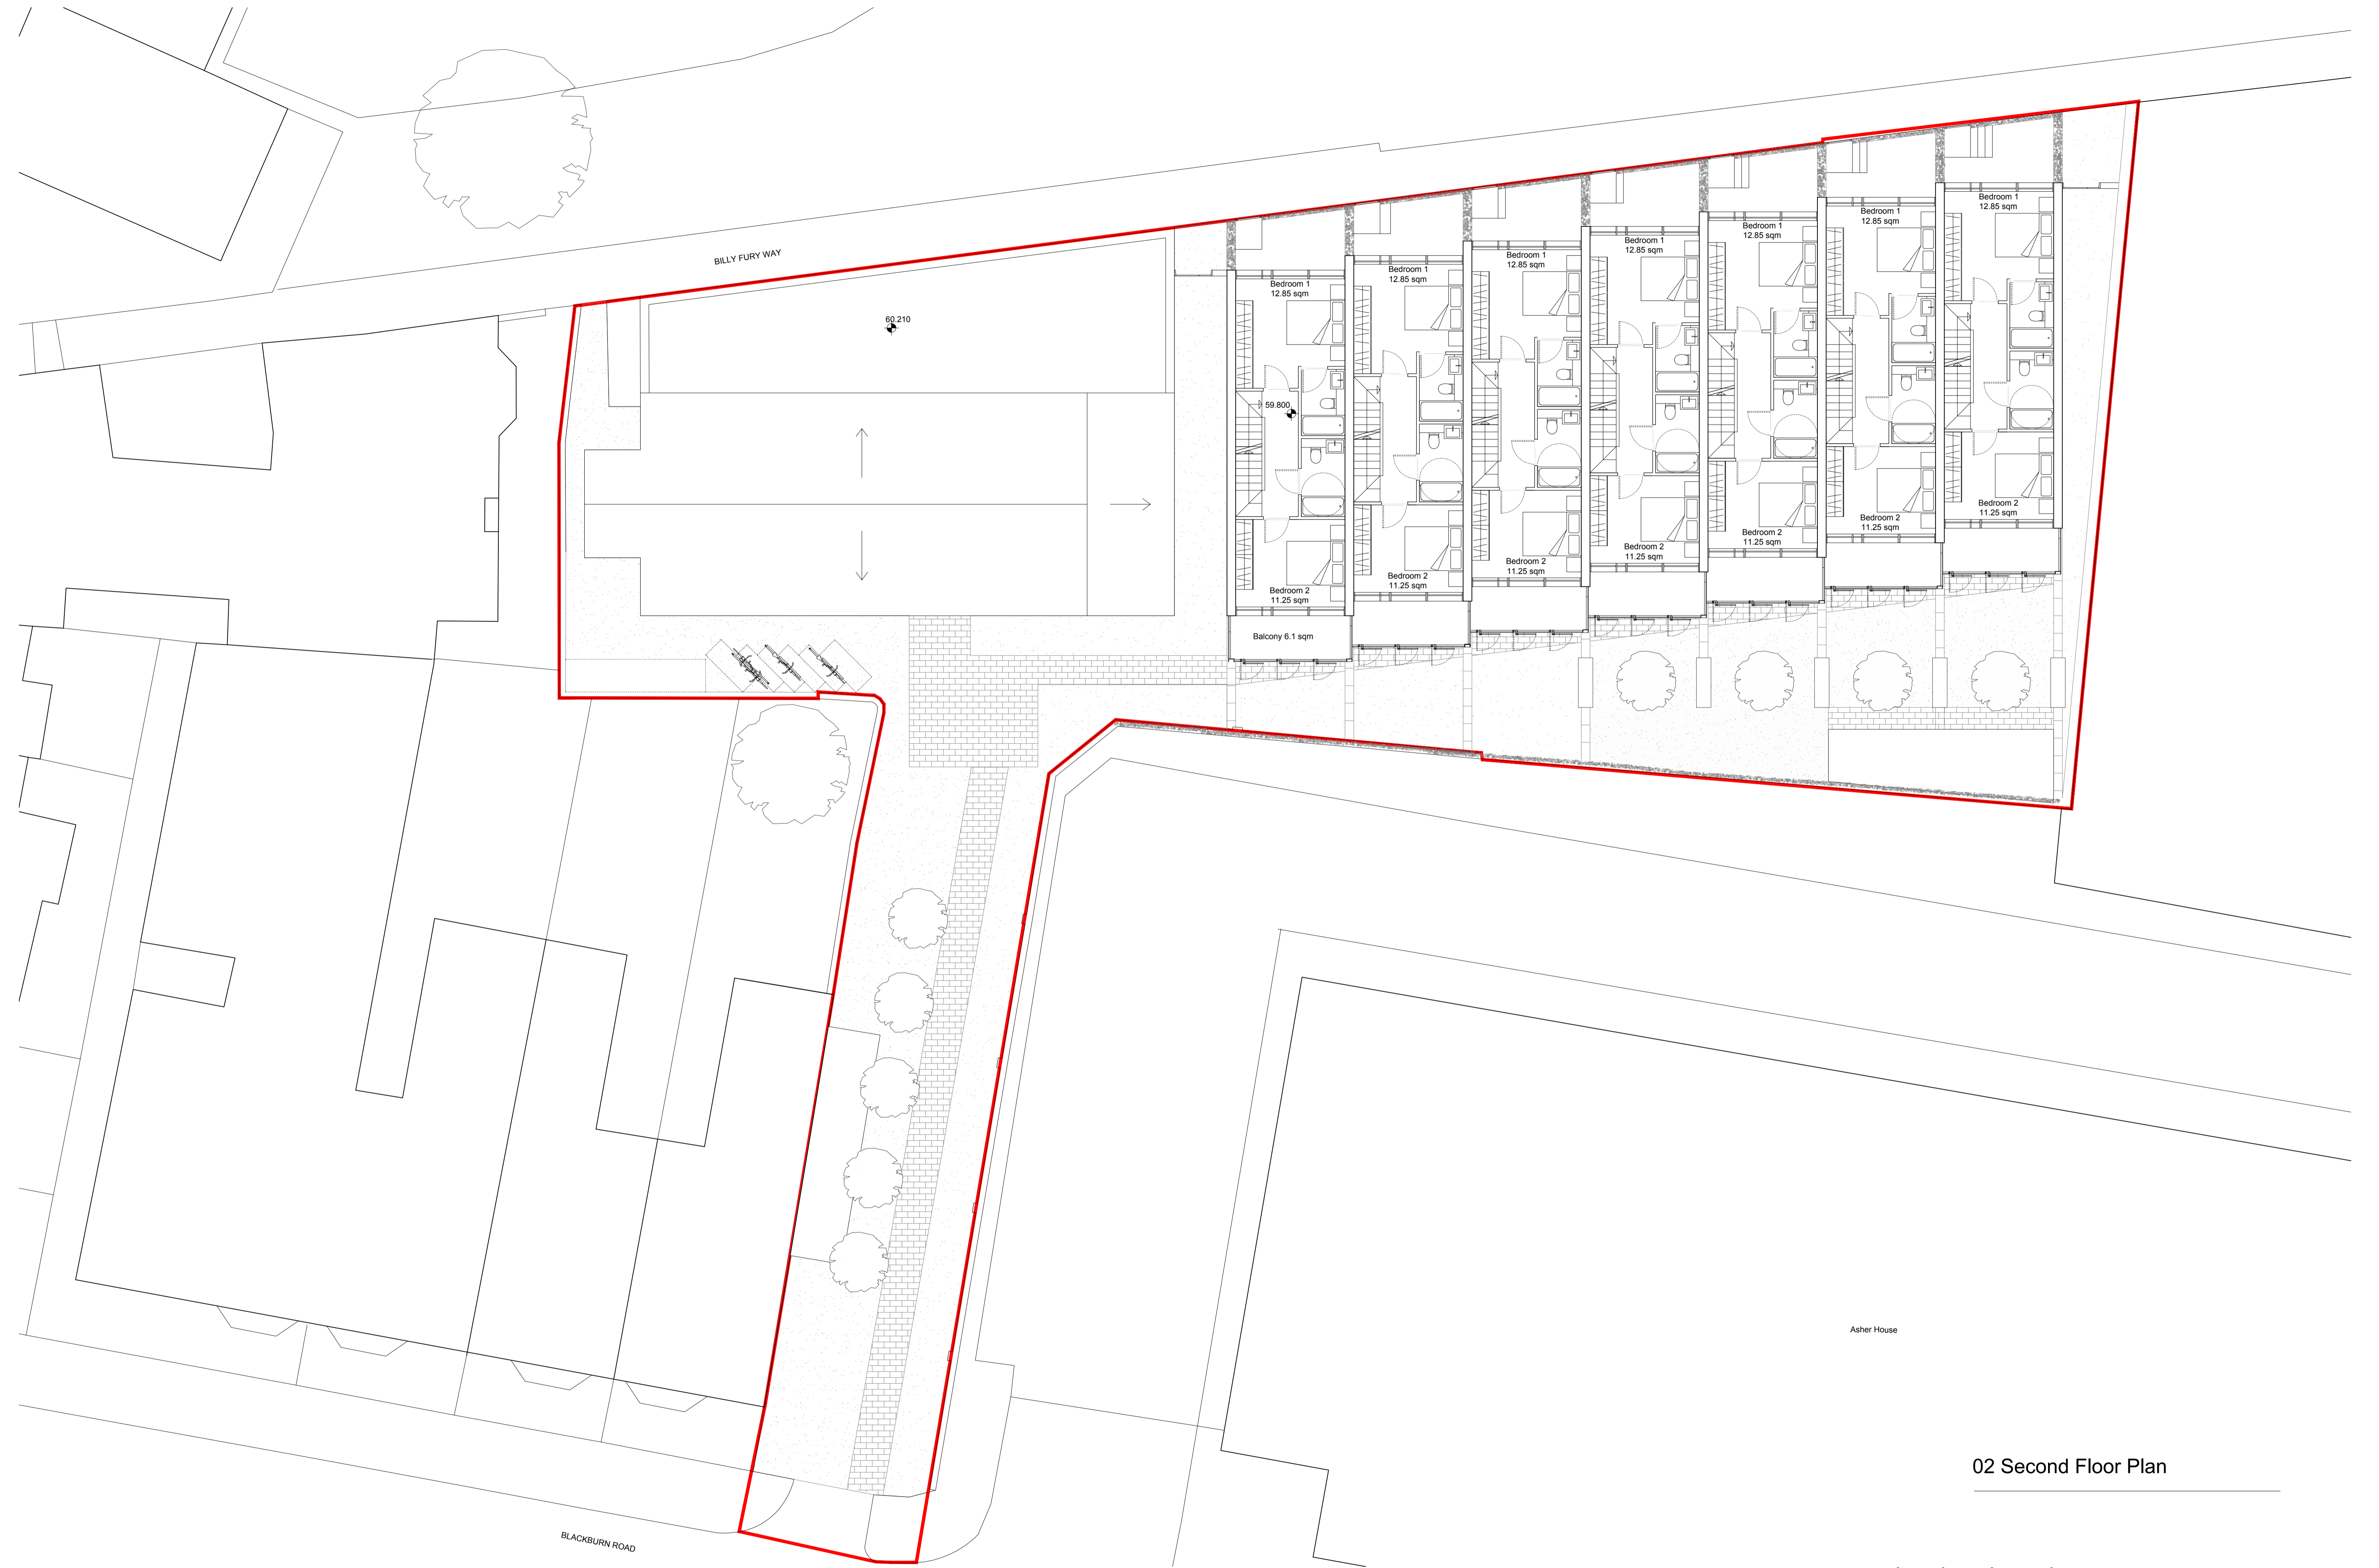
BILLY FURY WAY

60.210

59.800

Bedroom 1
12.85 sqm

Bedroom 2
11.25 sqm

Balcony 6.1 sqm

Bedroom 1
12.85 sqm

Bedroom 2
11.25 sqm

Bedroom 1
12.85 sqm

Bedroom 2
11.25 sqm

Bedroom 1
12.85 sqm

Bedroom 2
11.25 sqm

Bedroom 1
12.85 sqm

Bedroom 2
11.25 sqm

Bedroom 1
12.85 sqm

Bedroom 2
11.25 sqm

Bedroom 1
12.85 sqm

Bedroom 2
11.25 sqm

Asher House

02 Second Floor Plan

BLACKBURN ROAD